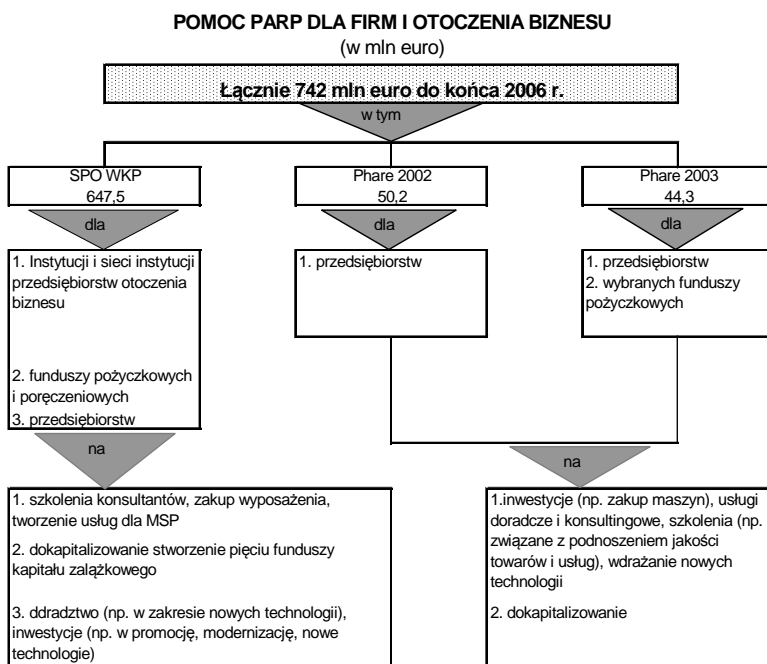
POMOC PARP DLA FIRM I OTOCZENIA BIZNESU
(w mln euro)

Łącznie 742 mln euro do końca 2006 r.

w tym

SPO WKP
647,5

Phare 2002
50,2

Phare 2003
44,3

dla

dla

dla

1. Instytucji i sieci instytucji przedsiębiorstw otoczenia biznesu

2. funduszy pożyczkowych i poręczeniowych
3. przedsiębiorstw

1. przedsiębiorstw

1. przedsiębiorstw
2. wybranych funduszy pożyczkowych

na

na

1. szkolenia konsultantów, zakup wyposażenia, tworzenie usług dla MSP

2. dokapitalizowanie stworzenie pięciu funduszy kapitału zalążkowego

3. ddradztwo (np. w zakresie nowych technologii), inwestycje (np. w promocję, modernizację, nowe technologie)

1.inwestycje (np. zakup maszyn), usługi doradcze i konsultingowe, szkolenia (np. związane z podnoszeniem jakości towarów i usług), wdrażanie nowych technologii

2. dokapitalizowanie